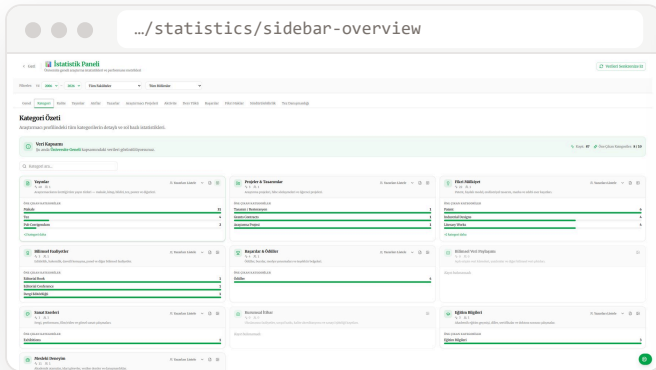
…/statistics/sidebar-overview

< Geri İstatistik Paneli

Verileri Yenile

Dönem: Tüm Fakülteler Tüm Bölümler

Genel Kategori

Kategori Özeti

Veri Kapsamı

Kategori ara...

Yayınlar

Makale

Tez

Projeler & Tasarımlar

Fikri Mülkiyet

Patent

Bilimsel Faaliyetler

Editorial Book

Ödüller & Ödüller

Ödüller

Bilimsel Veri Paylaşımı

Sosyal Eserleri

Bireysel Etkiler

Eğitim Bilgileri

Mesleki Deneyim

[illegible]